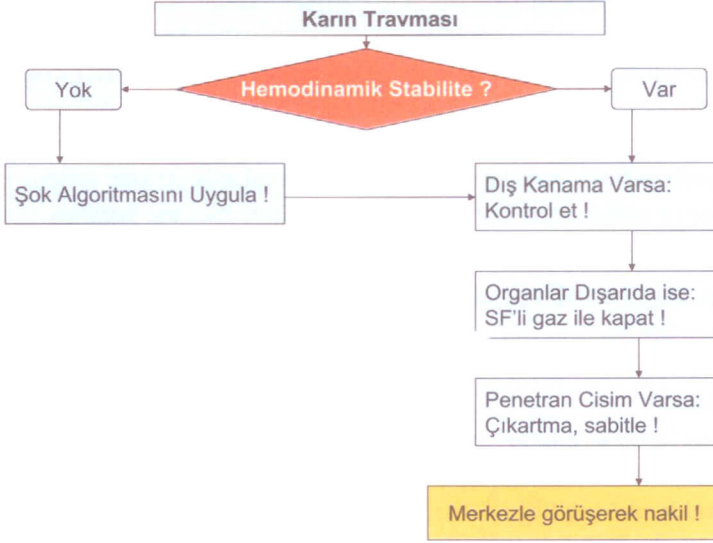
Karın Travması

Hemodinamik Stabilite ?

Yok

Var

Şok Algoritmasını Uygula !

Dış Kanama Varsa: Kontrol et !

Organlar Dışarıda ise: SF'li gaz ile kapat !

Penetran Cisim Varsa: Çıkartma, sabitle !

Merkezle görüşerek nakil !